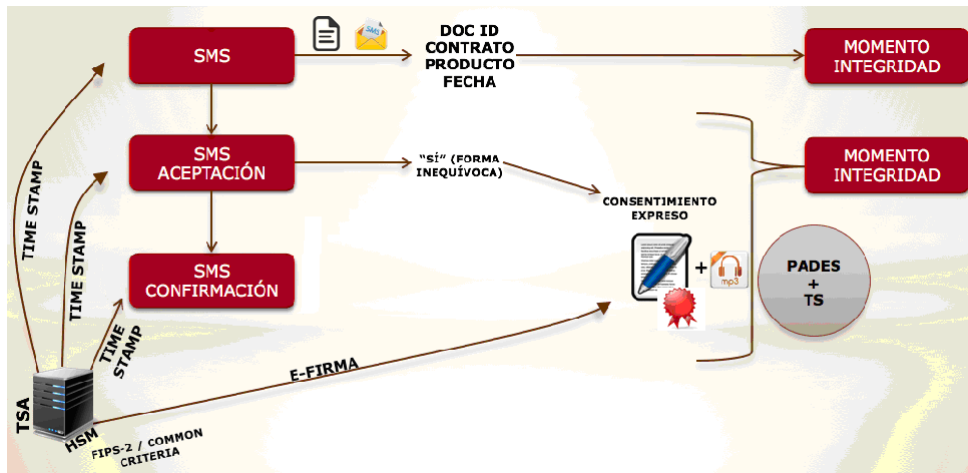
SMS

SMS

DOC ID
CONTRATO
PRODUCTO
FECHA

MOMENTO
INTEGRIDAD

SMS
ACEPTACIÓN

"SÍ" (FORMA
INEQUÍVOCA)

MOMENTO
INTEGRIDAD

CONSENTIMIENTO
EXPRESO

SMS
CONFIRMACIÓN

+

mp3

PADES
+
TS

TIME STAMP

TIME STAMP

TIME STAMP

E-FIRMA

TSA

HSM

FIPS-2 / COMMON
CRITERIA